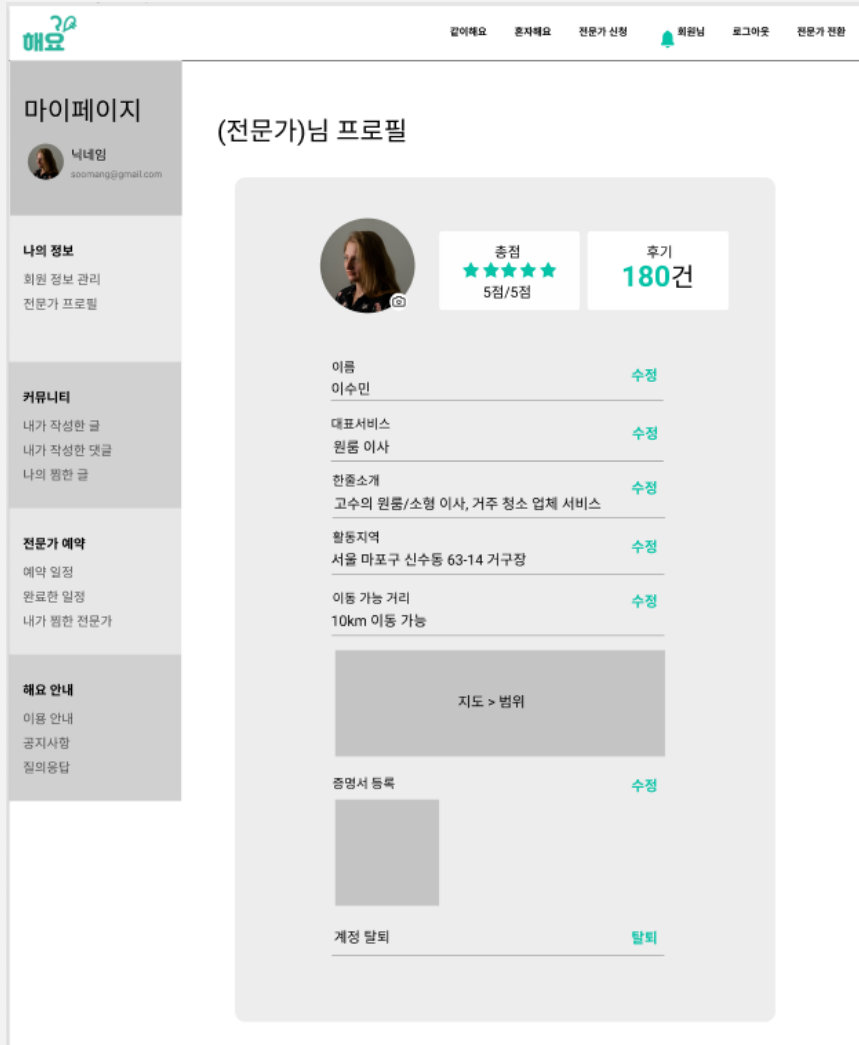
해요

같이해요 혼자해요 전문가 신청 회원님 로그아웃 전문가 전환

마이페이지

닉네임
soomang@gmail.com

나의 정보
회원 정보 관리
전문가 프로필

커뮤니티
내가 작성한 글
내가 작성한 댓글
나의 찜한 글

전문가 예약
예약 일정
완료한 일정
내가 찜한 전문가

해요 안내
이용 안내
공지사항
질의응답

(전문가)님 프로필

총점
★★★★★
5점/5점

후기
180건

이름
이수민
수정

대표서비스
원룸 이사
수정

한줄소개
고수의 원룸/소형 이사, 거주 청소 업체 서비스
수정

활동지역
서울 마포구 신수동 63-14 거구장
수정

이동 가능 거리
10km 이동 가능
수정

지도 > 범위

증명서 등록
수정

계정 탈퇴
탈퇴